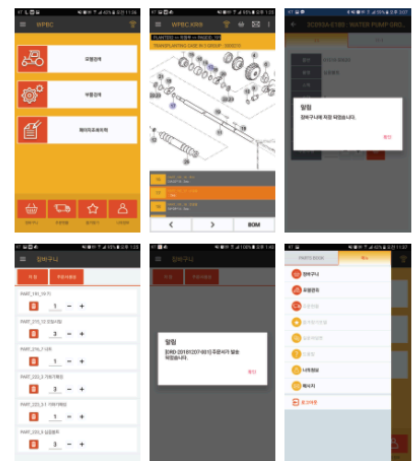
WPBC

모델검색

부품검색

페이지주문하기

WPBC KR8

TRANSFERRING GEAR IN 2 GROUP

BOM

알림

장바구니에 저장 되었습니다.

확인

장바구니

알림

주문이 저장되었습니다.

확인

PARTS BOOK

장바구니

주문정보

나의정보

메시지

로그아웃